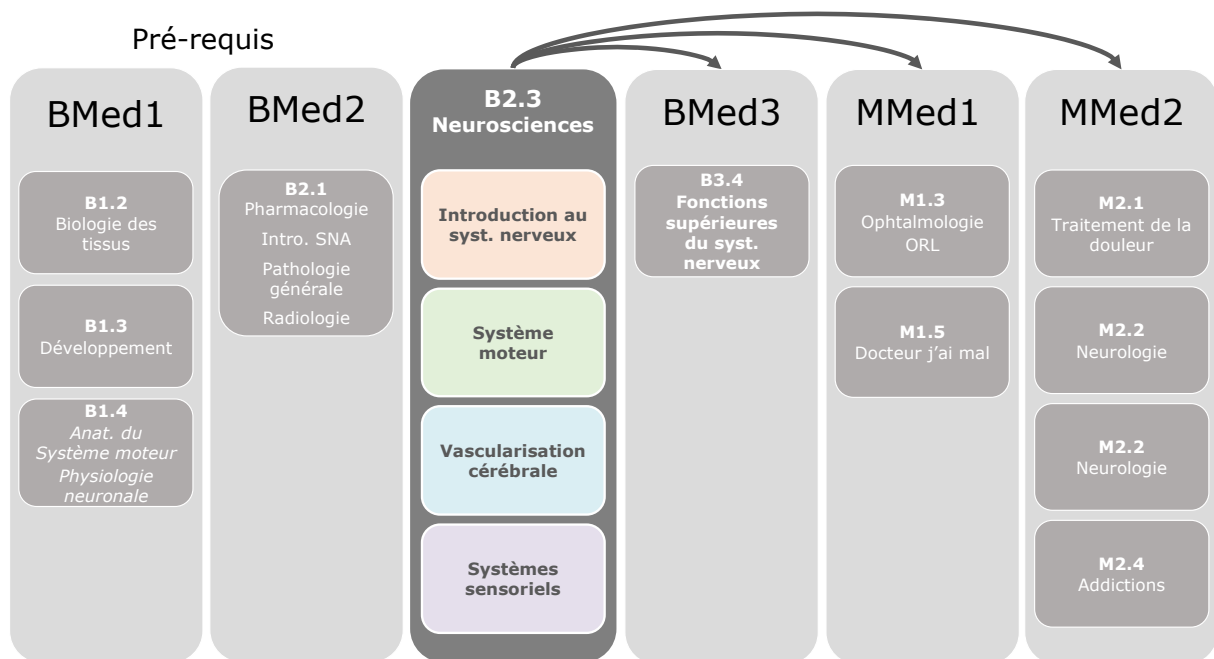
Pré-requis

BMed1

B1.2
Biologie des tissus

B1.3
Développement

B1.4
Anat. du Système moteur
Physiologie neuronale

BMed2

B2.1
Pharmacologie
Intro. SNA
Pathologie générale
Radiologie

B2.3
Neurosciences

Introduction au syst. nerveux

Système moteur

Vascularisation cérébrale

Systèmes sensoriels

BMed3

B3.4
Fonctions supérieures du syst. nerveux

MMed1

M1.3
Ophtalmologie
ORL

M1.5
Docteur j'ai mal

MMed2

M2.1
Traitement de la douleur

M2.2
Neurologie

M2.2
Neurologie

M2.4
Addictions